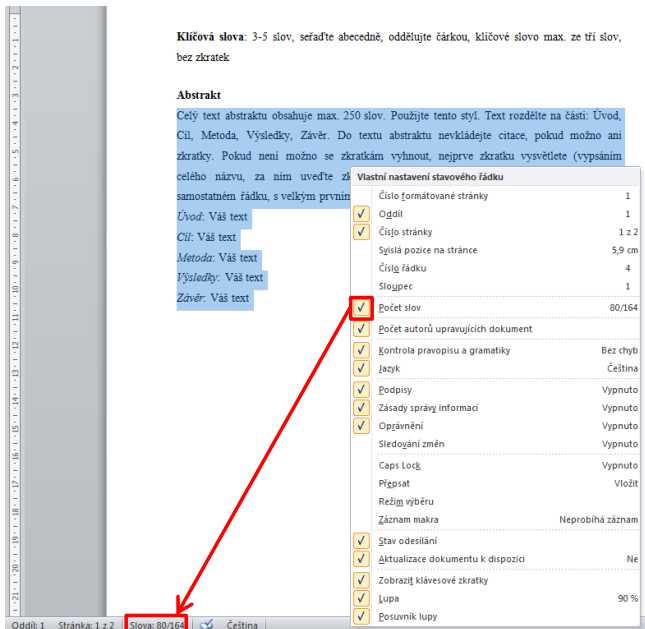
**Klíčová slova**: 3-5 slov, seřaďte abecedně, oddělujte čárkou, klíčové slovo max. ze tří slov, bez zkratek

**Abstrakt**

Celý text abstraktu obsahuje max. 250 slov. Použijte tento styl. Text rozdělte na části: Úvod, Cíl, Metoda, Výsledky, Závěr. Do textu abstraktu nevkládejte citace, pokud možno ani zkratky. Pokud není možno se zkratkám vyhnout, nejprve zkratku vysvětlete (vypsáním celého názvu, za ním uveďte zk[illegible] samostatném řádku, s velkým prvním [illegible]

*Úvod*: Váš text
*Cíl*: Váš text
*Metoda*: Váš text
*Výsledky*: Váš text
*Závěr*: Váš text

Vlastní nastavení stavového řádku

| | | |
|---|---|---|
| | Číslo formátované stránky | 1 |
| ✓ | Oddíl | 1 |
| ✓ | Číslo stránky | 1 z 2 |
| | Svislá pozice na stránce | 5,9 cm |
| | Číslo řádku | 4 |
| | Sloupec | 1 |
| ✓ | Počet slov | 80/164 |
| ✓ | Počet autorů upravujících dokument | |
| ✓ | Kontrola pravopisu a gramatiky | Bez chyb |
| ✓ | Jazyk | Čeština |
| ✓ | Podpisy | Vypnuto |
| ✓ | Zásady správy informací | Vypnuto |
| ✓ | Oprávnění | Vypnuto |
| | Sledování změn | Vypnuto |
| | Caps Lock | Vypnuto |
| | Přepsat | Vložit |
| | Režim výběru | |
| | Záznam makra | Neprobíhá záznam |
| ✓ | Stav odesílání | |
| ✓ | Aktualizace dokumentu k dispozici | Ne |
| ✓ | Zobrazit klávesové zkratky | |
| ✓ | Lupa | 90 % |
| ✓ | Posuvník lupy | |

Oddíl: 1 Stránka: 1 z 2 Slova: 80/164 Čeština